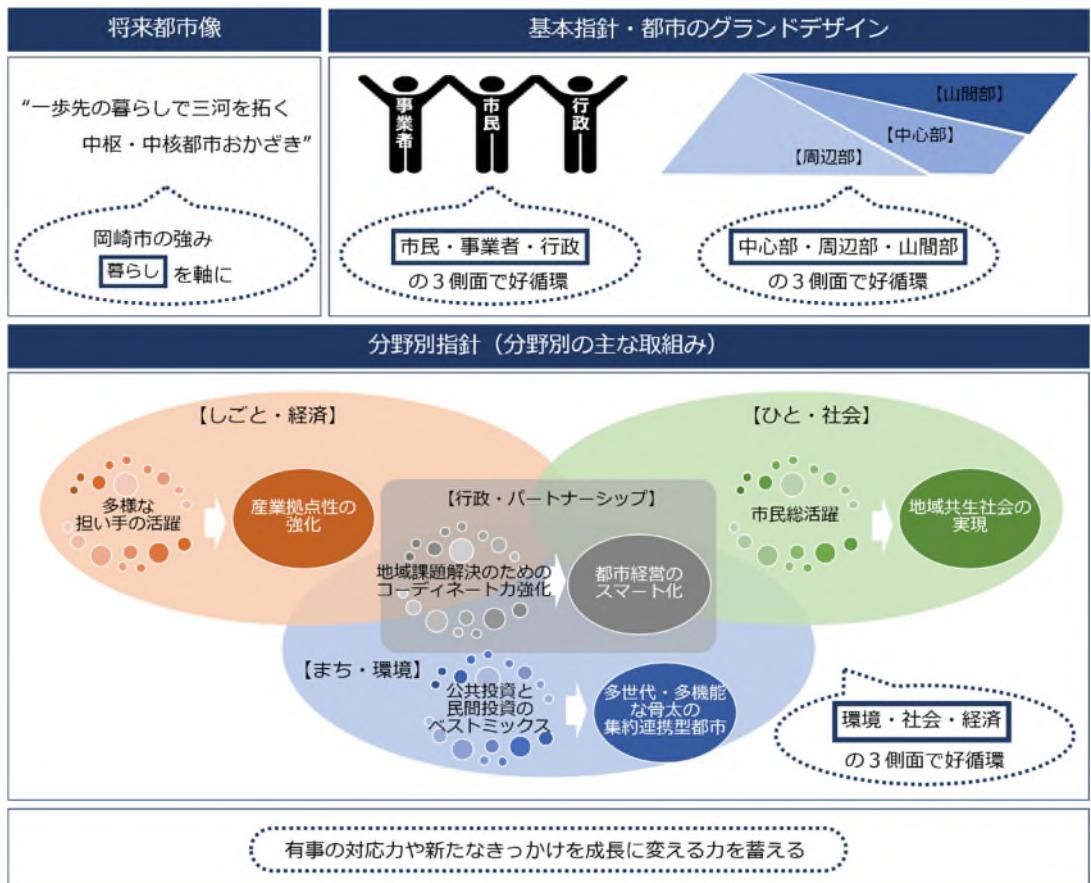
将来都市像

“一歩先の暮らしで三河を拓く
中枢・中核都市おかざき”

岡崎市の強み
暮らし を軸に

基本指針・都市のグランドデザイン

事業者
市民
行政

市民・事業者・行政
の３側面で好循環

【山間部】
【中心部】
【周辺部】

中心部・周辺部・山間部
の３側面で好循環

分野別指針（分野別の主な取組み）

【しごと・経済】
多様な担い手の活躍
産業拠点性の強化

【ひと・社会】
市民総活躍
地域共生社会の実現

【行政・パートナーシップ】
地域課題解決のためのコーディネート力強化
都市経営のスマート化

【まち・環境】
公共投資と民間投資のベストミックス
多世代・多機能な骨太の集約連携型都市

環境・社会・経済
の３側面で好循環

有事の対応力や新たなきっかけを成長に変える力を蓄える